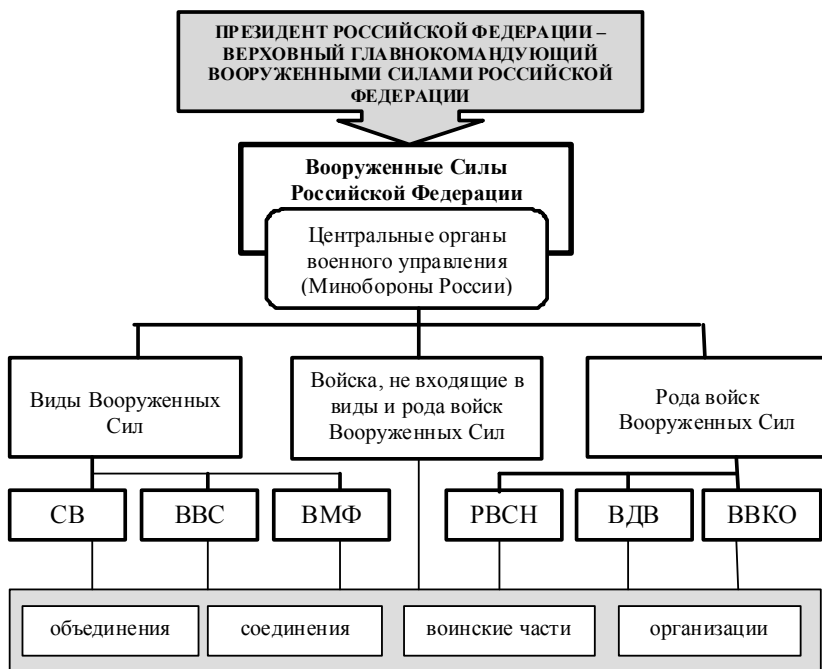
ПРЕЗИДЕНТ РОССИЙСКОЙ ФЕДЕРАЦИИ – ВЕРХОВНЫЙ ГЛАВНОКОМАНДУЮЩИЙ ВООРУЖЕННЫМИ СИЛАМИ РОССИЙСКОЙ ФЕДЕРАЦИИ

Вооруженные Силы Российской Федерации

Центральные органы военного управления (Минобороны России)

Виды Вооруженных Сил

Войска, не входящие в виды и рода войск Вооруженных Сил

Рода войск Вооруженных Сил

СВ

ВВС

ВМФ

РВСН

ВДВ

ВВКО

объединения

соединения

воинские части

организации